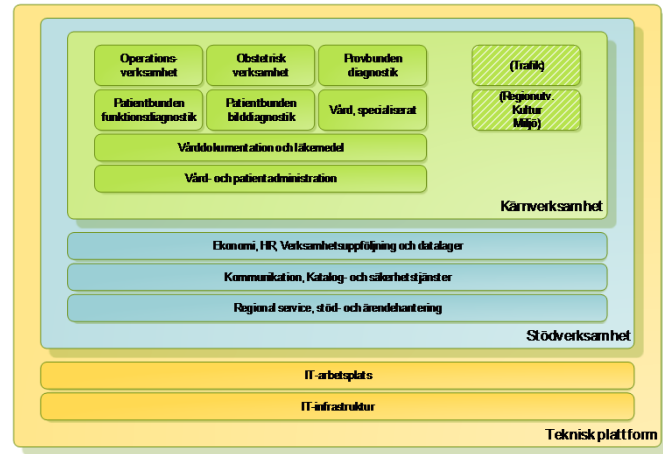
Operationsverksamhet

Obstetrisk verksamhet

Provbunden diagnostik

(Trafik)

Patientbunden funktionsdiagnostik

Patientbunden bilddiagnostik

Vård, specialiserat

(Regionutv. Kultur Miljö)

Vårddokumentation och läkemedel

Vård- och patientadministration

Kärnverksamhet

Ekonomi, HR, Verksamhetsuppföljning och datalager

Kommunikation, Katalog- och säkerhetstjänster

Regional service, stöd- och ärendehantering

Stödverksamhet

IT-arbetsplats

IT-infrastruktur

Teknisk plattform